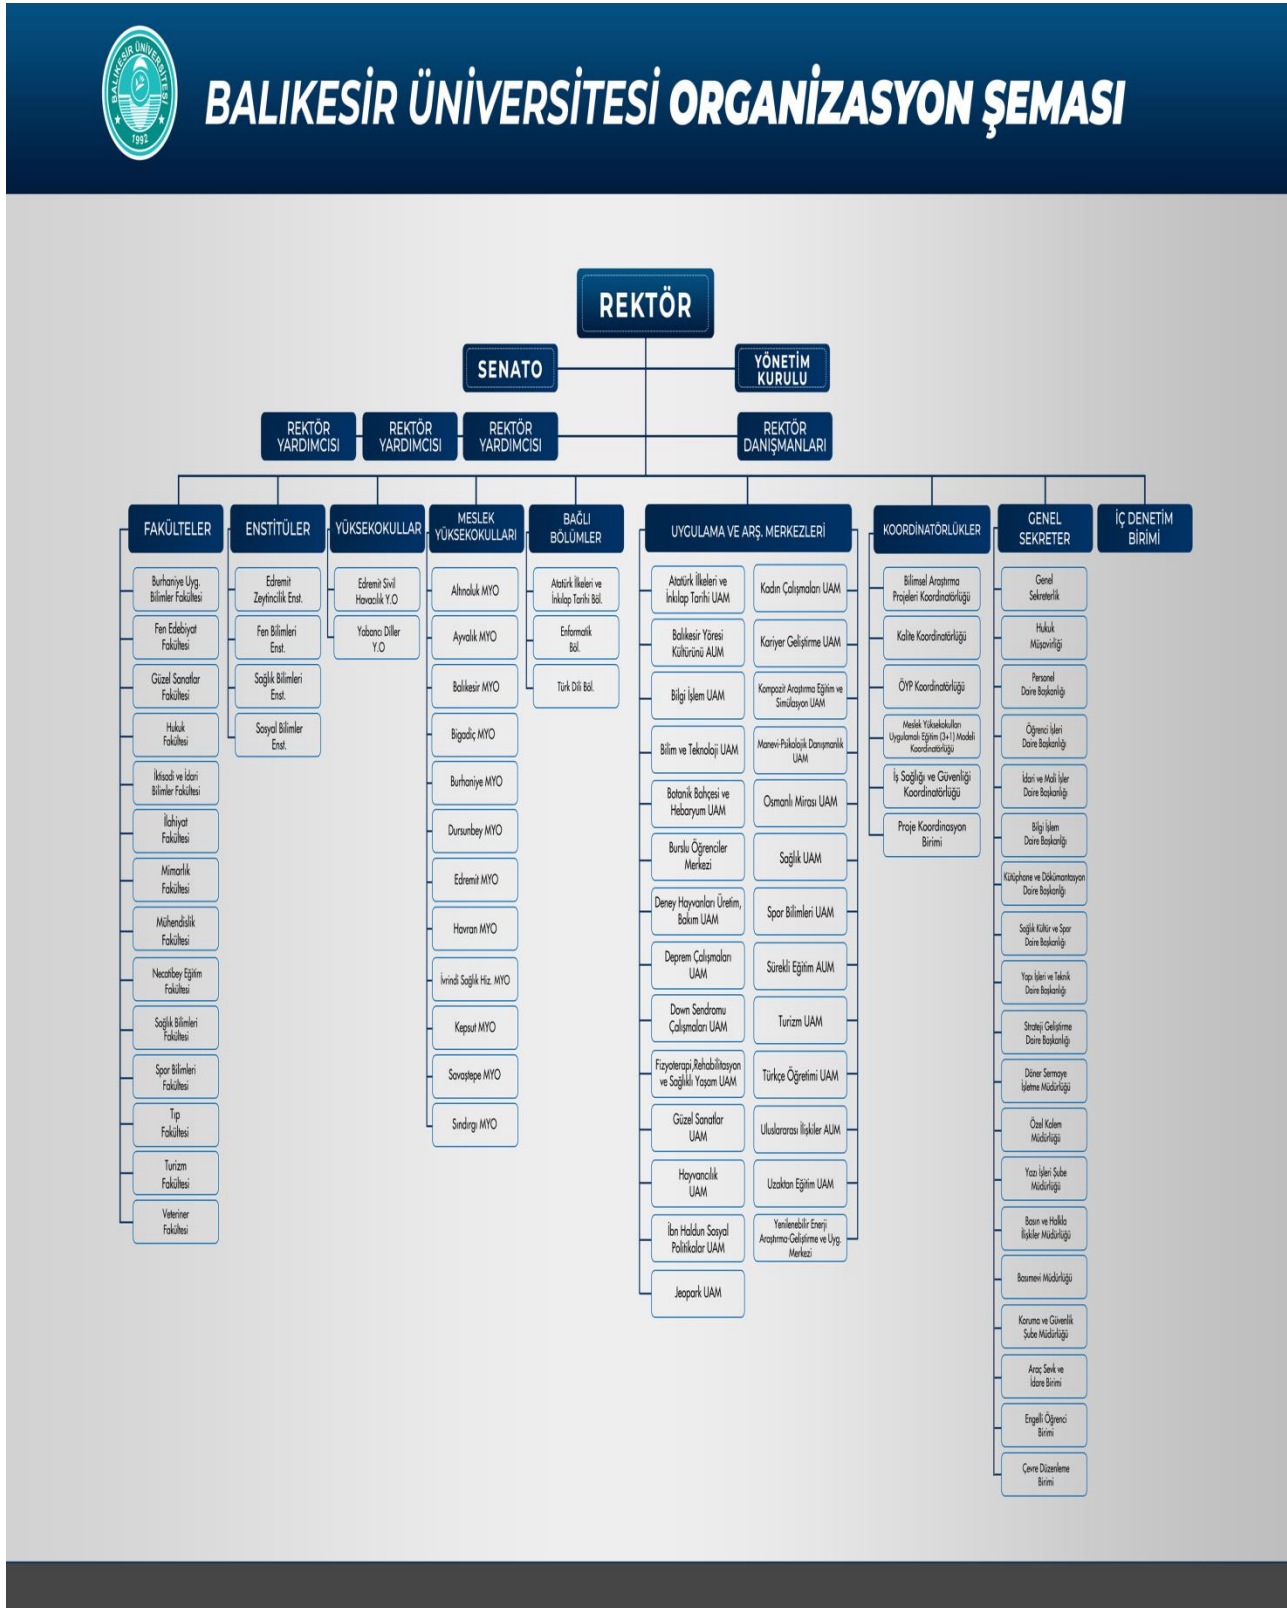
BALIKESİR ÜNİVERSİTESİ 1992

BALIKESİR ÜNİVERSİTESİ ORGANİZASYON ŞEMASI

REKTÖR

SENATO

YÖNETİM KURULU

REKTÖR YARDIMCISI

REKTÖR YARDIMCISI

REKTÖR YARDIMCISI

REKTÖR DANIŞMANLARI

FAKÜLTELER

Burhaniye Uyg. Bilimler Fakültesi
Fen Edebiyat Fakültesi
Güzel Sanatlar Fakültesi
Hukuk Fakültesi
İktisadi ve İdari Bilimler Fakültesi
İlahiyat Fakültesi
Mimarlık Fakültesi
Mühendislik Fakültesi
Necatibey Eğitim Fakültesi
Sağlık Bilimleri Fakültesi
Spor Bilimleri Fakültesi
Tıp Fakültesi
Turizm Fakültesi
Veteriner Fakültesi

ENSTİTÜLER

Edremit Zeytincilik Enst.
Fen Bilimleri Enst.
Sağlık Bilimleri Enst.
Sosyal Bilimler Enst.

YÜKSEKOKULLAR

Edremit Sivil Havacılık Y.O
Yabancı Diller Y.O

MESLEK YÜKSEKOKULLARI

Altınoluk MYO
Ayvalık MYO
Balıkesir MYO
Bigadiç MYO
Burhaniye MYO
Dursunbey MYO
Edremit MYO
Havran MYO
İvrindi Sağlık Hiz. MYO
Kepsut MYO
Savaştepe MYO
Sındırgı MYO

BAĞLI BÖLÜMLER

Atatürk İlkeleri ve İnkılap Tarihi Böl.
Enformatik Böl.
Türk Dili Böl.

UYGULAMA VE ARŞ. MERKEZLERİ

Atatürk İlkeleri ve İnkılap Tarihi UAM
Balıkesir Yöresi Kültürünü AUM
Bilgi İşlem UAM
Bilim ve Teknoloji UAM
Botanik Bahçesi ve Hebaryum UAM
Burslu Öğrenciler Merkezi
Deney Hayvanları Üretim, Bakım UAM
Deprem Çalışmaları UAM
Down Sendromu Çalışmaları UAM
Fizyoterapi,Rehabilitasyon ve Sağlıklı Yaşam UAM
Güzel Sanatlar UAM
Hayvancılık UAM
İbn Haldun Sosyal Politikalar UAM
Jeopark UAM
Kadın Çalışmaları UAM
Kariyer Geliştirme UAM
Kompozit Araştırma Eğitim ve Simülasyon UAM
Manevi-Psikolojik Danışmanlık UAM
Osmanlı Mirası UAM
Sağlık UAM
Spor Bilimleri UAM
Sürekli Eğitim AUM
Turizm UAM
Türkçe Öğretimi UAM
Uluslararası İlişkiler AUM
Uzaktan Eğitim UAM
Yenilenebilir Enerji Araştırma-Geliştirme ve Uyg. Merkezi

KOORDİNATÖRLÜKLER

Bilimsel Araştırma Projeleri Koordinatörlüğü
Kalite Koordinatörlüğü
ÖYP Koordinatörlüğü
Meslek Yüksekokulları Uygulamalı Eğitim (3+1) Modeli Koordinatörlüğü
İş Sağlığı ve Güvenliği Koordinatörlüğü
Proje Koordinasyon Birimi

GENEL SEKRETER

Genel Sekreterlik
Hukuk Müşavirliği
Personel Daire Başkanlığı
Öğrenci İşleri Daire Başkanlığı
İdari ve Mali İşler Daire Başkanlığı
Bilgi İşlem Daire Başkanlığı
Kütüphane ve Dökümantasyon Daire Başkanlığı
Sağlık Kültür ve Spor Daire Başkanlığı
Yapı İşleri ve Teknik Daire Başkanlığı
Strateji Geliştirme Daire Başkanlığı
Döner Sermaye İşletme Müdürlüğü
Özel Kalem Müdürlüğü
Yazı İşleri Şube Müdürlüğü
Basın ve Halkla İlişkiler Müdürlüğü
Basımevi Müdürlüğü
Koruma ve Güvenlik Şube Müdürlüğü
Araç Sevk ve İdare Birimi
Engelli Öğrenci Birimi
Çevre Düzenleme Birimi

İÇ DENETİM BİRİMİ